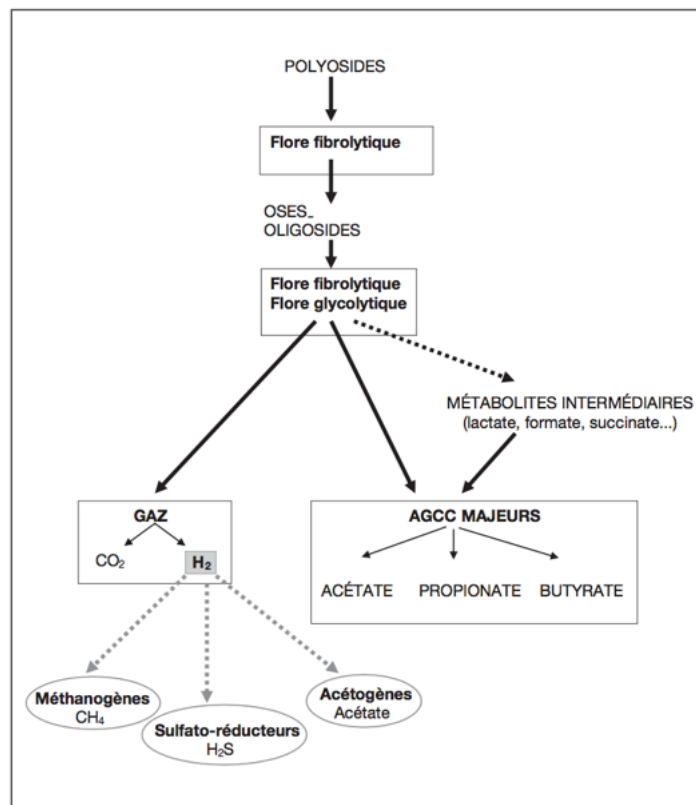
POLYOSIDES

Flore fibrolytique

OSES_
OLIGOSIDES

Flore fibrolytique
Flore glycolytique

MÉTABOLITES INTERMÉDIAIRES
(lactate, formate, succinate...)

GAZ

$CO_2$

$H_2$

AGCC MAJEURS

ACÉTATE

PROPIONATE

BUTYRATE

Méthanogènes
$CH_4$

Sulfato-réducteurs
$H_2S$

Acétogènes
Acétate